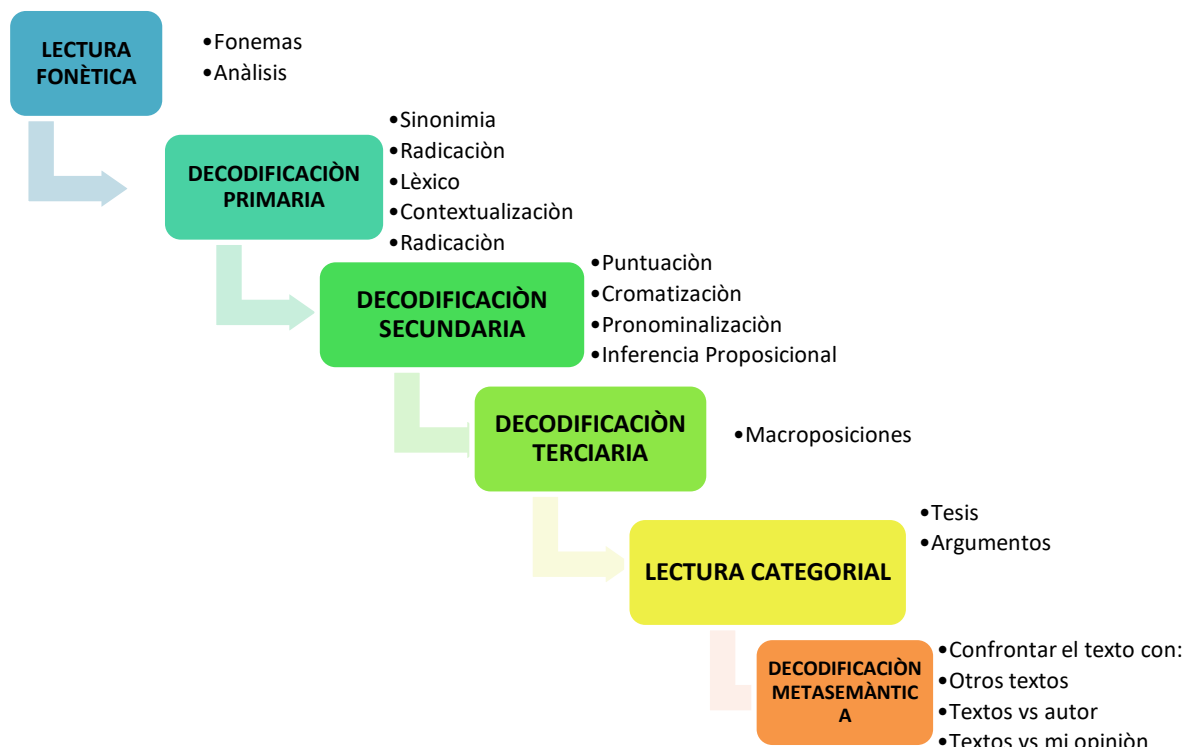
LECTURA FONÈTICA

•Fonemas
•Anàlisis

DECODIFICACIÒN PRIMARIA

•Sinonimia
•Radicaciòn
•Lèxico
•Contextualizaciòn
•Radicaciòn

DECODIFICACIÒN SECUNDARIA

•Puntuaciòn
•Cromatizaciòn
•Pronominalizaciòn
•Inferencia Proposicional

DECODIFICACIÒN TERCIARIA

•Macroposiciones

LECTURA CATEGORIAL

•Tesis
•Argumentos

DECODIFICACIÒN METASEMÀNTICA

•Confrontar el texto con:
•Otros textos
•Textos vs autor
•Textos vs mi opiniòn